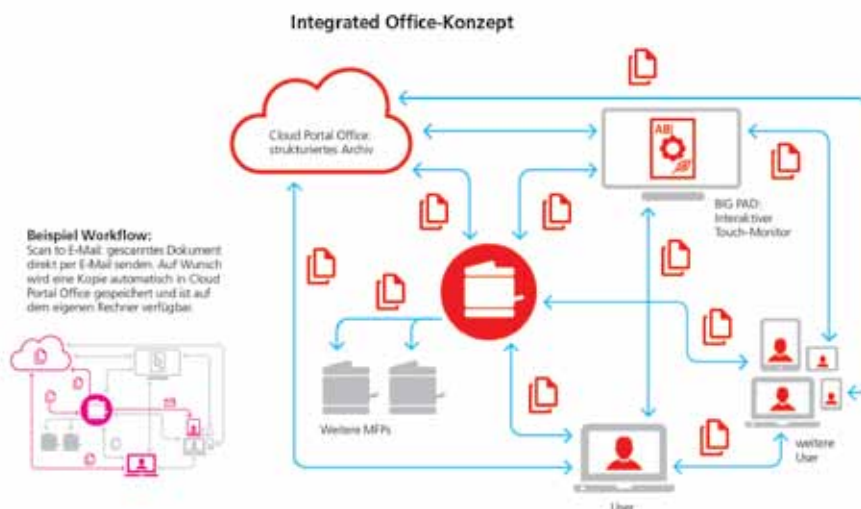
Integrated Office-Konzept

Cloud Portal Office: strukturiertes Archiv

BIG PAD: Interaktiver Touch-Monitor

Beispiel Workflow:
Scan to E-Mail: gescanntes Dokument direkt per E-Mail senden. Auf Wunsch wird eine Kopie automatisch in Cloud Portal Office gespeichert und ist auf dem eigenen Rechner verfügbar.

Weitere MFPs

weitere User

User